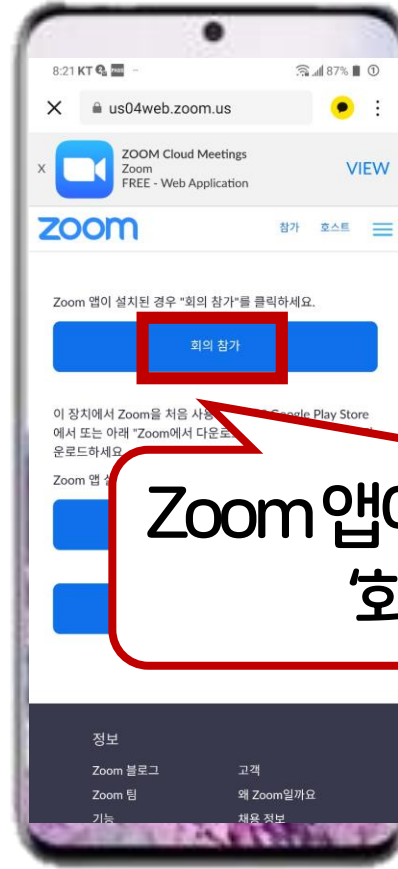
8:21 KT 87%

us04web.zoom.us

ZOOM Cloud Meetings
Zoom
FREE - Web Application

VIEW

zoom

참가 호스트

Zoom 앱이 설치된 경우 "회의 참가"를 클릭하세요.

회의 참가

이 장치에서 Zoom을 처음 사용 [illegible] Google Play Store 에서 또는 아래 "Zoom에서 다운로 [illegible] 운로드하세요.

Zoom 앱 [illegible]

Zoom 앱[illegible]
호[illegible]

정보

Zoom 블로그
고객
Zoom 팀
왜 Zoom일까요
기능
채용 정보